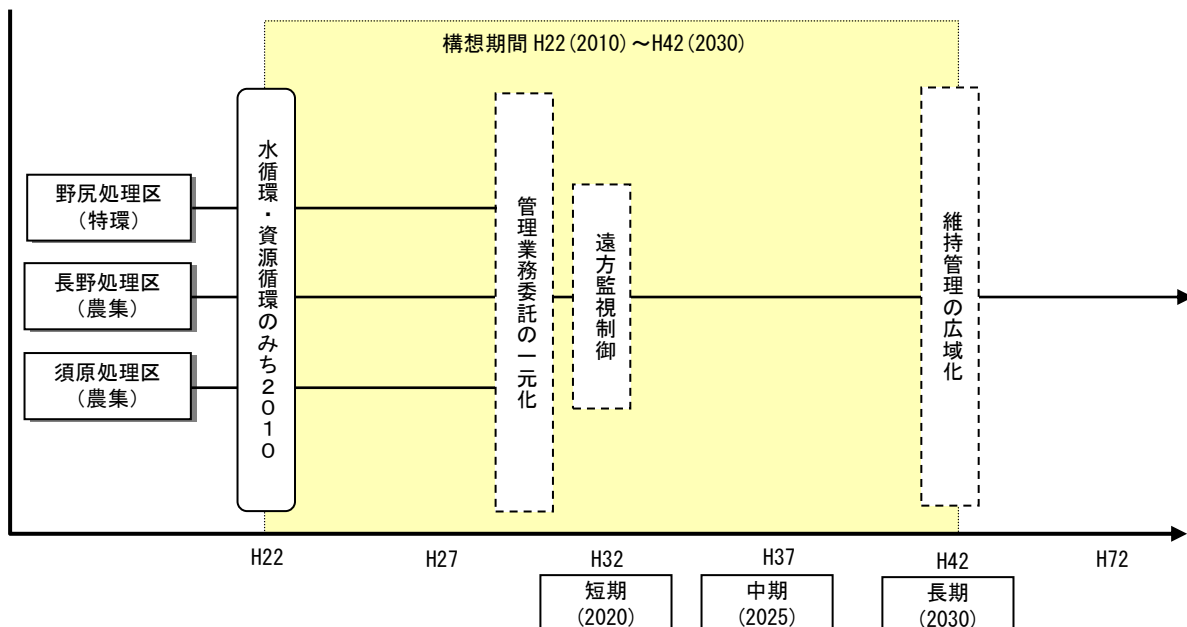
構想期間 H22(2010)～H42(2030)

野尻処理区
(特環)

長野処理区
(農集)

須原処理区
(農集)

水循環・資源循環のみち2010

管理業務委託の一元化

遠方監視制御

維持管理の広域化

H22

H27

H32

H37

H42

H72

短期
(2020)

中期
(2025)

長期
(2030)